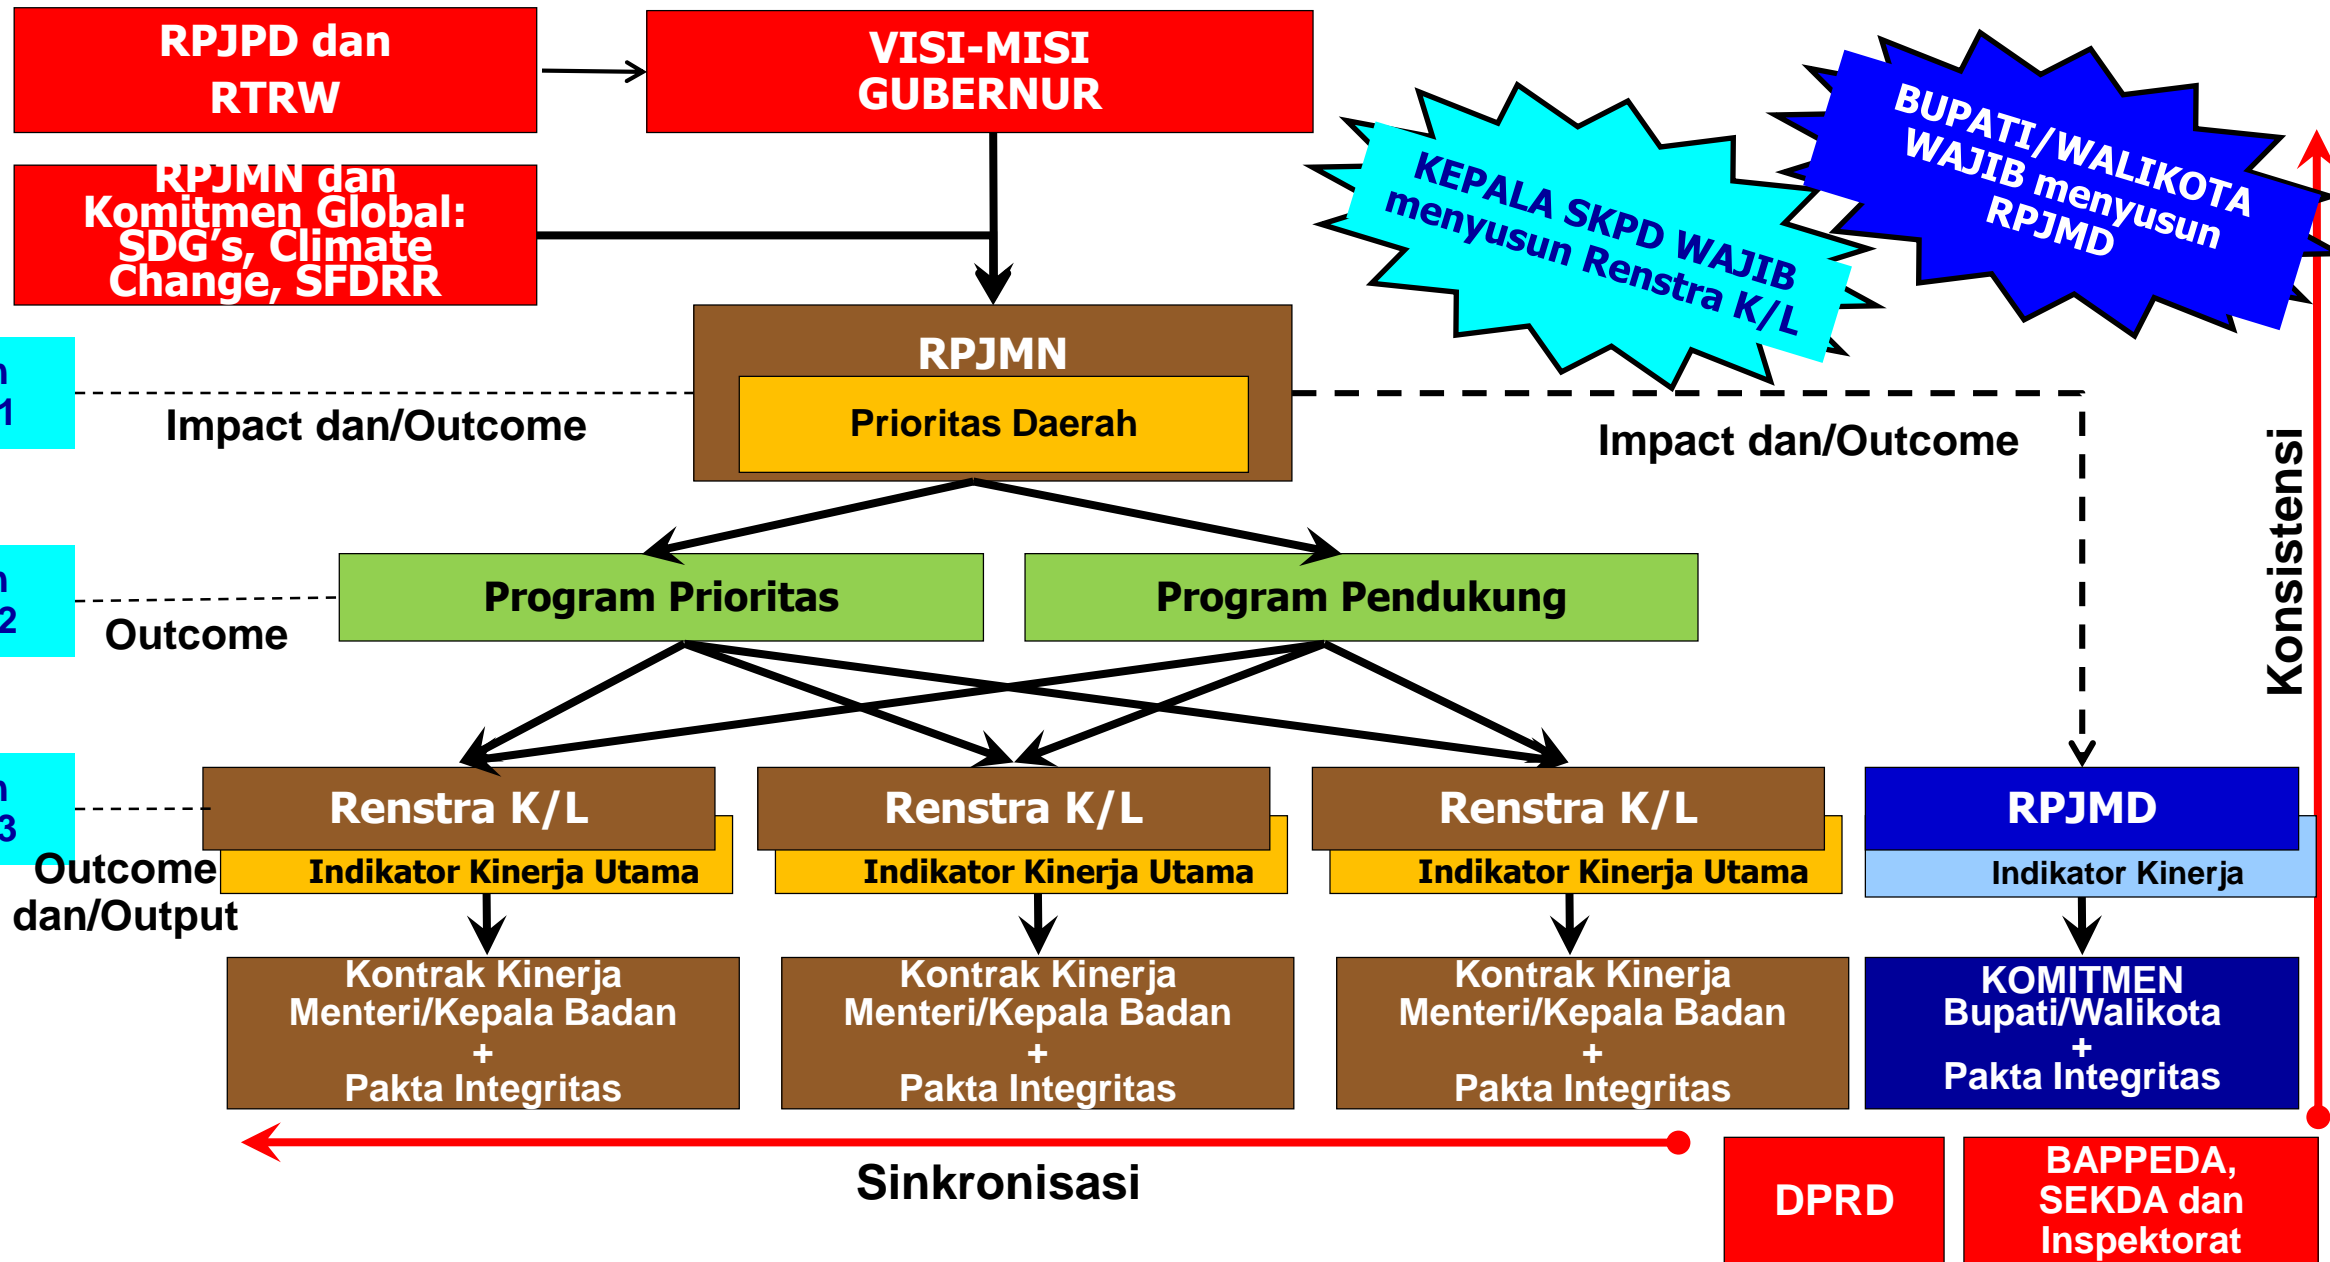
RPJPD dan RTRW

VISI-MISI GUBERNUR

RPJMN dan Komitmen Global: SDG's, Climate Change, SFDRR

KEPALA SKPD WAJIB menyusun Renstra K/L

BUPATI/WALIKOTA WAJIB menyusun RPJMD

n 1

Impact dan/Outcome

RPJMN

Prioritas Daerah

Impact dan/Outcome

Konsistensi

n 2

Outcome

Program Prioritas

Program Pendukung

n 3

Outcome dan/Output

Renstra K/L

Indikator Kinerja Utama

Renstra K/L

Indikator Kinerja Utama

Renstra K/L

Indikator Kinerja Utama

RPJMD

Indikator Kinerja

Kontrak Kinerja Menteri/Kepala Badan + Pakta Integritas

Kontrak Kinerja Menteri/Kepala Badan + Pakta Integritas

Kontrak Kinerja Menteri/Kepala Badan + Pakta Integritas

KOMITMEN Bupati/Walikota + Pakta Integritas

Sinkronisasi

DPRD

BAPPEDA, SEKDA dan Inspektorat